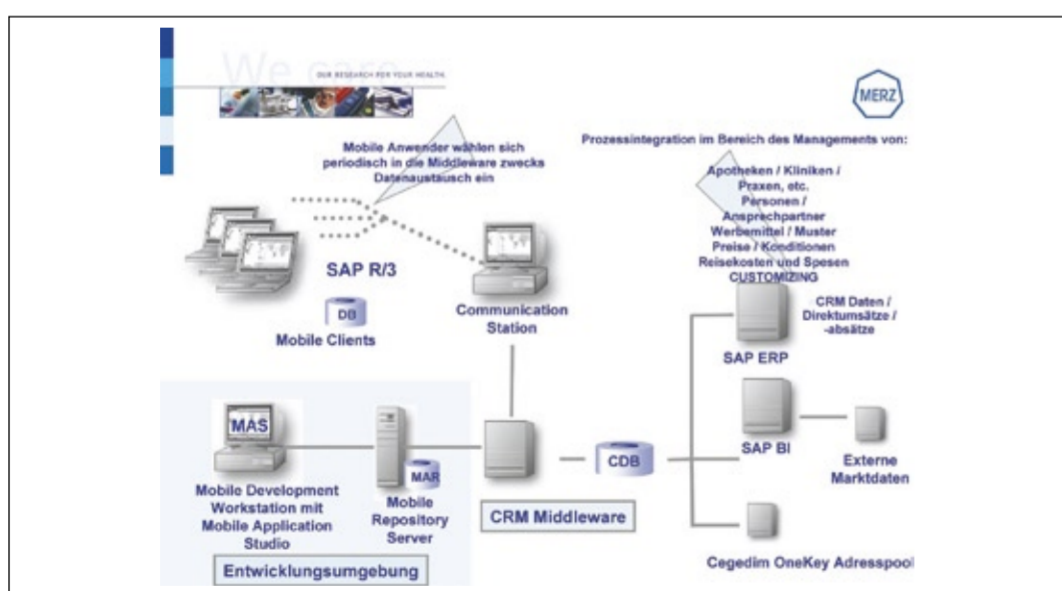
We care

OUR RESEARCH FOR YOUR HEALTH

MERZ

Mobile Anwender wählen sich periodisch in die Middleware zwecks Datenaustausch ein

Prozessintegration im Bereich des Managements von:

Apotheken / Kliniken / Praxen, etc.
Personen / Ansprechpartner
Werbemittel / Muster
Preise / Konditionen
Reisekosten und Spesen
CUSTOMIZING

SAP R/3

DB

Mobile Clients

Communication Station

CRM Daten / Direktumsätze / -absätze

SAP ERP

MAS

MAR

SAP BI

CDB

Externe Marktdaten

Mobile Development Workstation mit Mobile Application Studio

Mobile Repository Server

CRM Middleware

Cegedim OneKey Adresspool

Entwicklungsumgebung